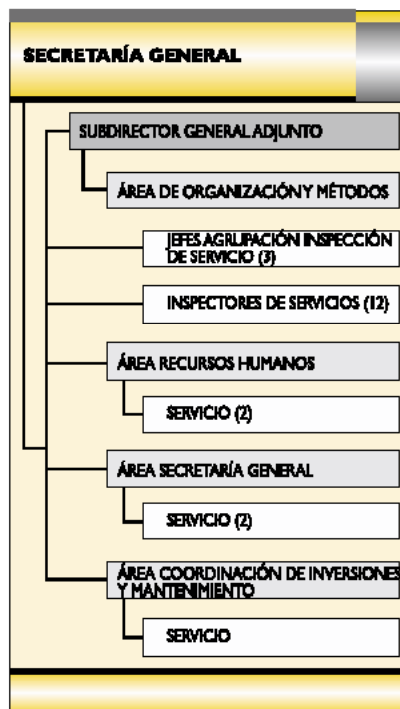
SECRETARÍA GENERAL

SUBDIRECTOR GENERAL ADJUNTO

ÁREA DE ORGANIZACIÓN Y MÉTODOS

JEFES AGRUPACIÓN INSPECCIÓN DE SERVICIO (3)

INSPECTORES DE SERVICIOS (12)

ÁREA RECURSOS HUMANOS

SERVICIO (2)

ÁREA SECRETARÍA GENERAL

SERVICIO (2)

ÁREA COORDINACIÓN DE INVERSIONES Y MANTENIMIENTO

SERVICIO